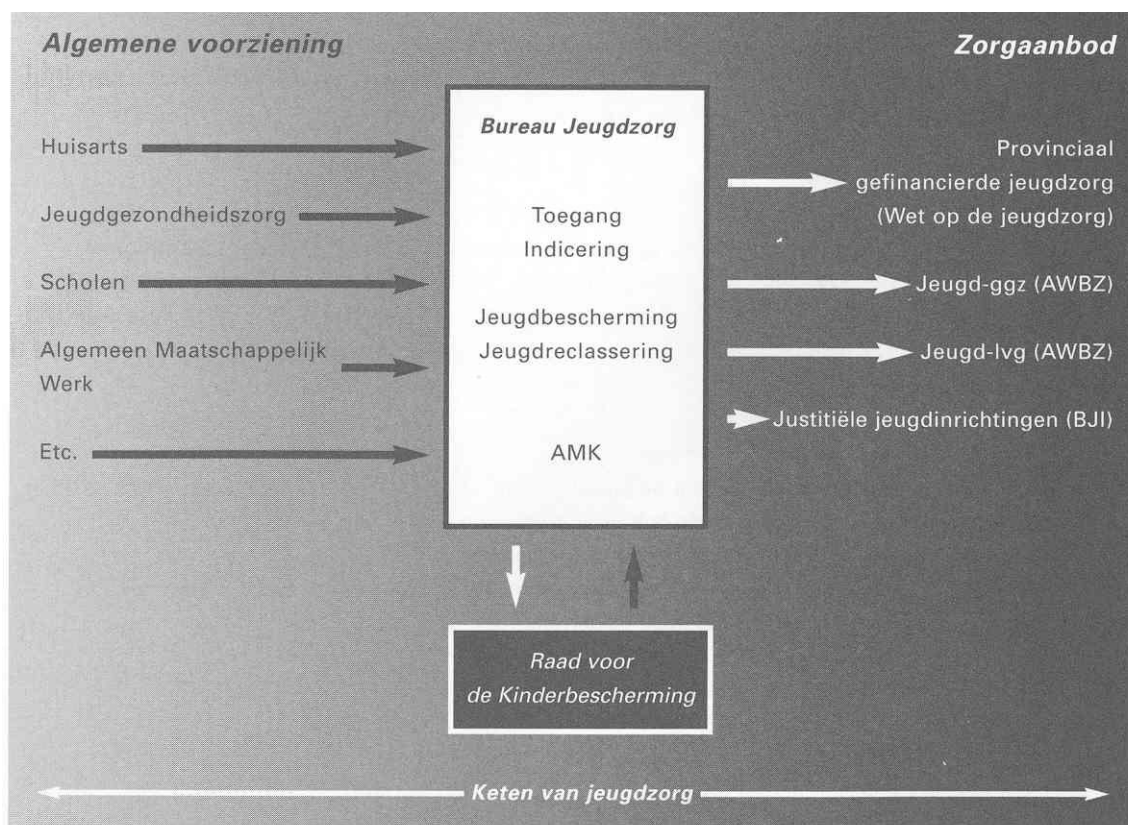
Algemene voorziening

Zorgaanbod

Huisarts

Jeugdgezondheidszorg

Scholen

Algemeen Maatschappelijk Werk

Etc.

Bureau Jeugdzorg

Toegang
Indicering

Jeugdbescherming
Jeugdreclassering

AMK

Provinciaal gefinancierde jeugdzorg (Wet op de jeugdzorg)

Jeugd-ggz (AWBZ)

Jeugd-lvg (AWBZ)

Justitiële jeugdinrichtingen (BJI)

Raad voor de Kinderbescherming

Keten van jeugdzorg